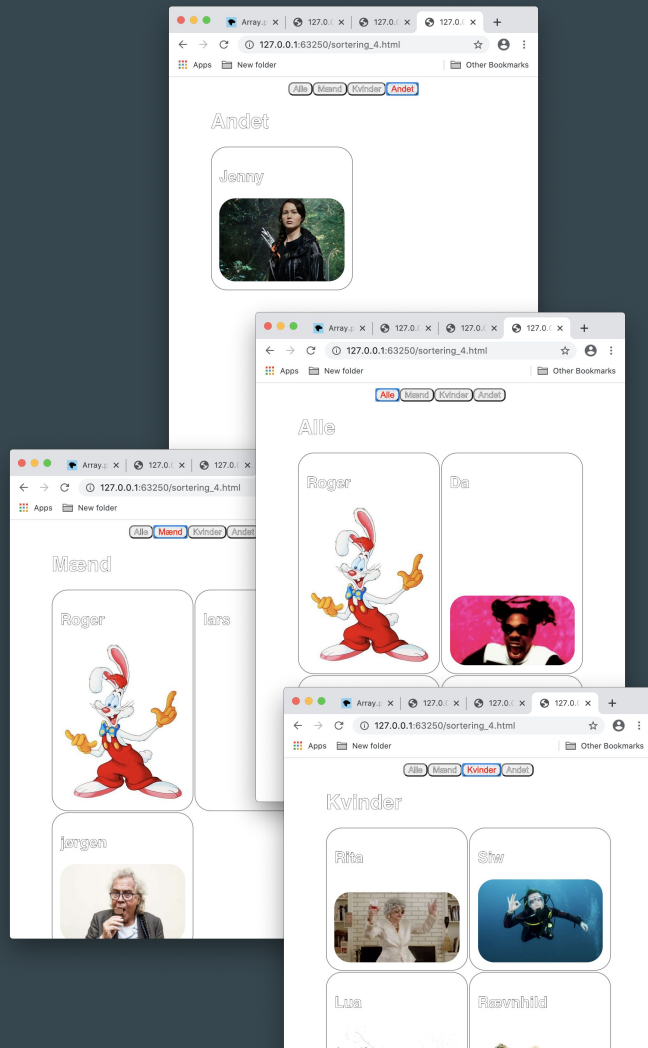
Array.j × 127.0.0 × 127.0.0 × 127.0.0 × +
127.0.0.1:63250/sortering_4.html
Apps New folder Other Bookmarks
Alle Mænd Kvinder Andet
Andet
Jenny

Array.j × 127.0.0 × 127.0.0 × 127.0.0 × +
127.0.0.1:63250/sortering_4.html
Apps New folder Other Bookmarks
Alle Mænd Kvinder Andet
Alle
Roger
Da

Array.j × 127.0.0 × 127.0.0 ×
127.0.0.1:63250/sortering_4.html
Apps New folder
Alle Mænd Kvinder Andet
Mænd
Roger
lars
jørgen

Array.j × 127.0.0 × 127.0.0 × 127.0.0 × +
127.0.0.1:63250/sortering_4.html
Apps New folder Other Bookmarks
Alle Mænd Kvinder Andet
Kvinder
Rita
Siw
Lua
Rævnhild